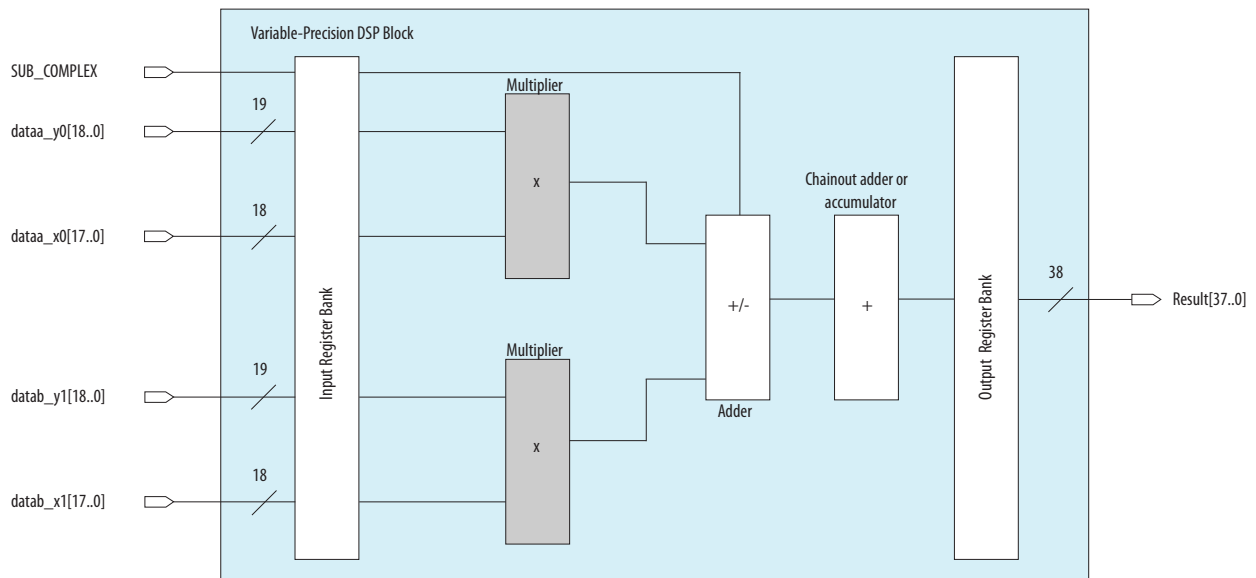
Variable-Precision DSP Block

SUB_COMPLEX

19

dataa_y0[18..0]

18

dataa_x0[17..0]

19

datab_y1[18..0]

18

datab_x1[17..0]

Input Register Bank

Multiplier

x

Multiplier

x

+/-

Adder

Chainout adder or accumulator

+

Output Register Bank

38

Result[37..0]